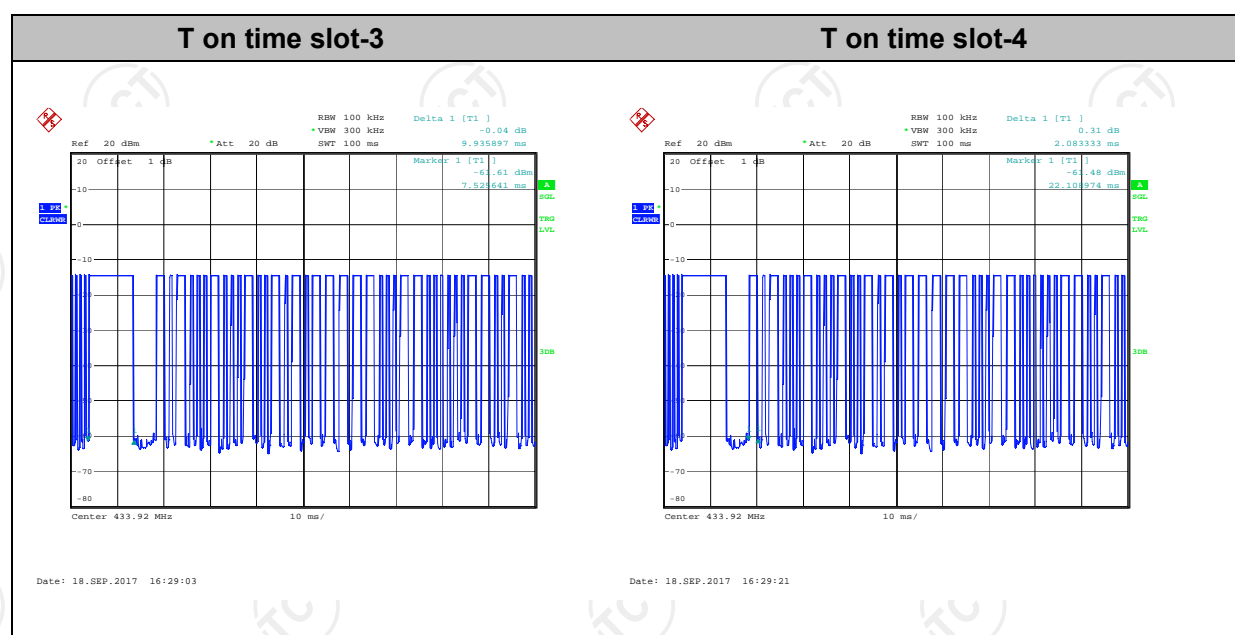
| T on time slot-3 | T on time slot-4 |
|---|---|

Ref 20 dBm
*Att 20 dB
RBW 100 kHz
*VBW 300 kHz
SWT 100 ms
Delta 1 [T1 ]
-0.04 dB
9.935897 ms
Marker 1 [T1 ]
-61.61 dBm
7.525641 ms
20 Offset 1 dB
1 PK
CLRWR
A
SGL
TRG
LVL
3DB
10
0
-10
-70
-80
Center 433.92 MHz
10 ms/
Date: 18.SEP.2017 16:29:03

Ref 20 dBm
*Att 20 dB
RBW 100 kHz
*VBW 300 kHz
SWT 100 ms
Delta 1 [T1 ]
0.31 dB
2.083333 ms
Marker 1 [T1 ]
-61.48 dBm
22.108974 ms
20 Offset 1 dB
1 PK
CLRWR
A
SGL
TRG
LVL
3DB
10
0
-10
-70
-80
Center 433.92 MHz
10 ms/
Date: 18.SEP.2017 16:29:21